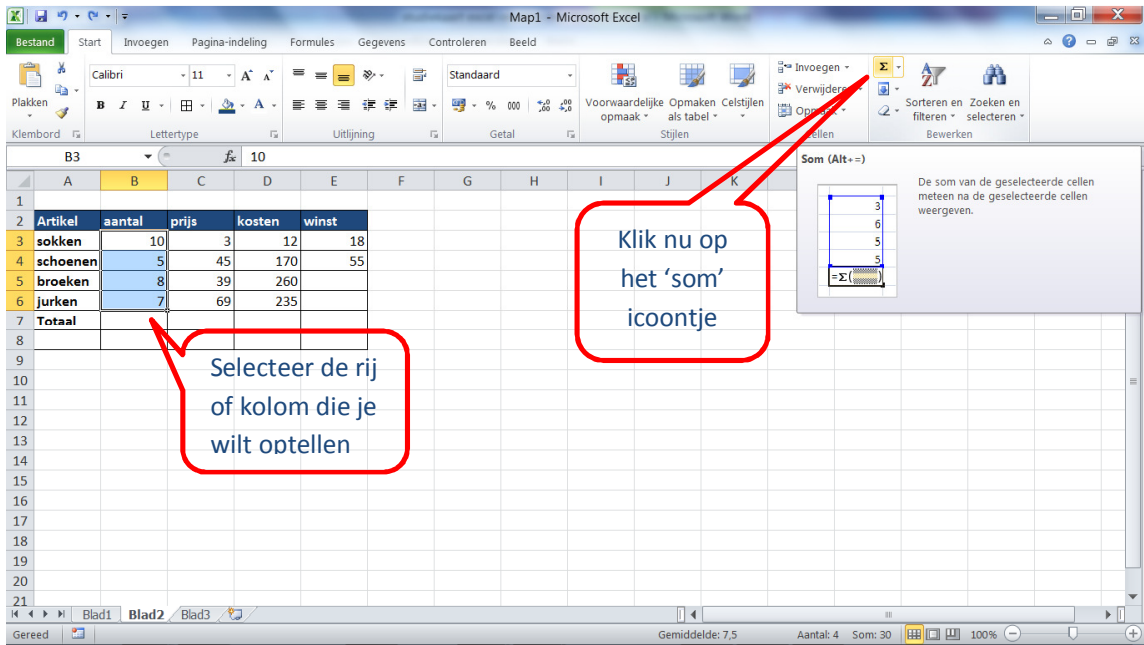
Map1 - Microsoft Excel

Bestand | Start | Invoegen | Pagina-indeling | Formules | Gegevens | Controleren | Beeld

Plakken | Klembord
Calibri | 11 | Lettertype
Uitlijning
Standaard | Getal
Voorwaardelijke opmaak | Opmaken als tabel | Celstijlen | Stijlen
Invoegen | Verwijderen | Opmaak | Cellen
Sorteren en filteren | Zoeken en selecteren | Bewerken

B3 | $f_x$ | 10

| | A | B | C | D | E | F | G | H | I | J | K |
|---|---|---|---|---|---|---|---|---|---|---|---|
| 1 | | | | | | | | | | | |
| 2 | Artikel | aantal | prijs | kosten | winst | | | | | | |
| 3 | sokken | 10 | 3 | 12 | 18 | | | | | | |
| 4 | schoenen | 5 | 45 | 170 | 55 | | | | | | |
| 5 | broeken | 8 | 39 | 260 | | | | | | | |
| 6 | jurken | 7 | 69 | 235 | | | | | | | |
| 7 | Totaal | | | | | | | | | | |
| 8 | | | | | | | | | | | |
| 9 | | | | | | | | | | | |
| 10 | | | | | | | | | | | |
| 11 | | | | | | | | | | | |
| 12 | | | | | | | | | | | |
| 13 | | | | | | | | | | | |
| 14 | | | | | | | | | | | |
| 15 | | | | | | | | | | | |
| 16 | | | | | | | | | | | |
| 17 | | | | | | | | | | | |
| 18 | | | | | | | | | | | |
| 19 | | | | | | | | | | | |
| 20 | | | | | | | | | | | |
| 21 | | | | | | | | | | | |

Som (Alt+=)
De som van de geselecteerde cellen meteen na de geselecteerde cellen weergeven.
3
6
5
5
=Σ(

Klik nu op het 'som' icoontje

Selecteer de rij of kolom die je wilt optellen

Blad1 | Blad2 | Blad3
Gereed | Gemiddelde: 7,5 | Aantal: 4 | Som: 30 | 100%